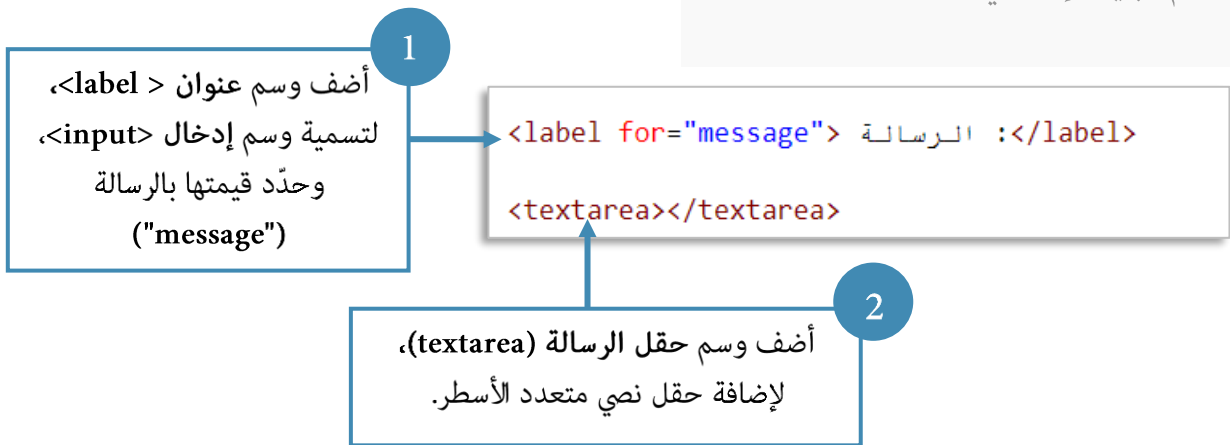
1

أضف وسم عنوان < label>، لتسمية وسم إدخال <input>، وحدّد قيمتها بالرسالة ("message")

<label for="message"> الرسالة :</label>

<textarea></textarea>

2

أضف وسم حقل الرسالة (textarea)، لإضافة حقل نصي متعدد الأسطر.